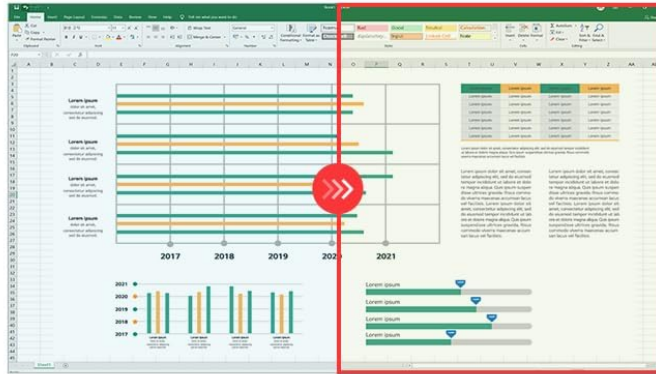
Lorem ipsum
dolor sit amet, consectetur adipiscing sed do eiusmod

Lorem ipsum
dolor sit amet, consectetur adipiscing sed do eiusmod

Lorem ipsum
dolor sit amet, consectetur adipiscing sed do eiusmod

Lorem ipsum
dolor sit amet, consectetur adipiscing sed do eiusmod

2017
2018
2019
2020
2021

2021
2020
2019
2018
2017

Lorem ipsum
Lorem ipsum
Lorem ipsum
Lorem ipsum

Lorem ipsum
Lorem ipsum
Lorem ipsum
Lorem ipsum

Bad
Good
Neutral
Calculation
Explanatory...
Input
Linked Cell
Note

Sheet1